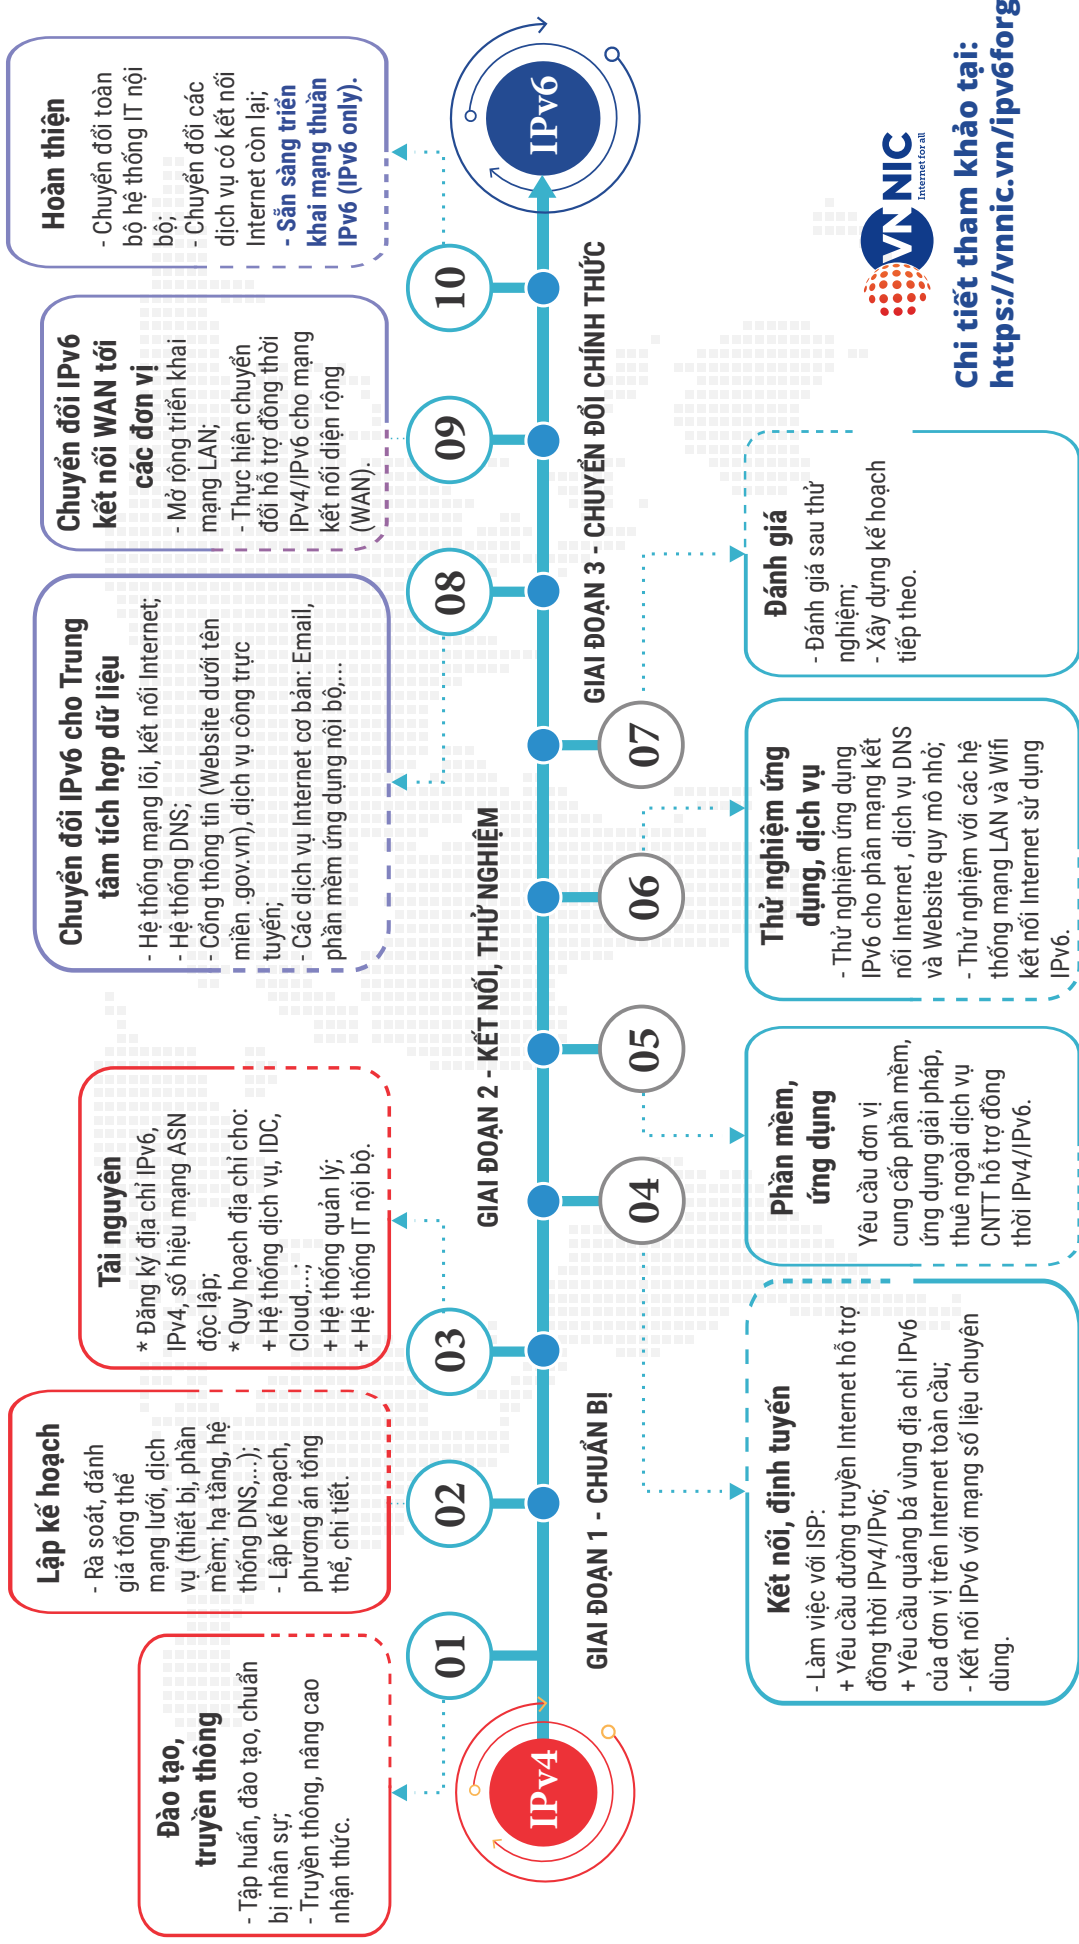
IPv4

01

Đào tạo, truyền thông
- Tập huấn, đào tạo, chuẩn bị nhân sự;
- Truyền thông, nâng cao nhận thức.

02

Lập kế hoạch
- Rà soát, đánh giá tổng thể mạng lưới, dịch vụ (thiết bị, phần mềm; hạ tầng, hệ thống DNS,...);
- Lập kế hoạch, phương án tổng thể, chi tiết.

03

Tài nguyên
* Đăng ký địa chỉ IPv6, IPv4, số hiệu mạng ASN độc lập;
* Quy hoạch địa chỉ cho:
+ Hệ thống dịch vụ, IDC, Cloud,...;
+ Hệ thống quản lý;
+ Hệ thống IT nội bộ.

GIAI ĐOẠN 1 - CHUẨN BỊ

04

Kết nối, định tuyến
- Làm việc với ISP:
+ Yêu cầu đường truyền Internet hỗ trợ đồng thời IPv4/IPv6;
+ Yêu cầu quảng bá vùng địa chỉ IPv6 của đơn vị trên Internet toàn cầu;
- Kết nối IPv6 với mạng số liệu chuyên dùng.

05

Phần mềm, ứng dụng
Yêu cầu đơn vị cung cấp phần mềm, ứng dụng giải pháp, thuê ngoài dịch vụ CNTT hỗ trợ đồng thời IPv4/IPv6.

GIAI ĐOẠN 2 - KẾT NỐI, THỬ NGHIỆM

06

Thử nghiệm ứng dụng, dịch vụ
- Thử nghiệm ứng dụng IPv6 cho phân mạng kết nối Internet , dịch vụ DNS và Website quy mô nhỏ;
- Thử nghiệm với các hệ thống mạng LAN và Wifi kết nối Internet sử dụng IPv6.

07

Đánh giá
- Đánh giá sau thử nghiệm;
- Xây dựng kế hoạch tiếp theo.

08

Chuyển đổi IPv6 cho Trung tâm tích hợp dữ liệu
- Hệ thống mạng lõi, kết nối Internet;
- Hệ thống DNS;
- Cổng thông tin (Website dưới tên miền .gov.vn), dịch vụ công trực tuyến;
- Các dịch vụ Internet cơ bản: Email, phần mềm ứng dụng nội bộ,...

GIAI ĐOẠN 3 - CHUYỂN ĐỔI CHÍNH THỨC

09

Chuyển đổi IPv6 kết nối WAN tới các đơn vị
- Mở rộng triển khai mạng LAN;
- Thực hiện chuyển đổi hỗ trợ đồng thời IPv4/IPv6 cho mạng kết nối diện rộng (WAN).

10

Hoàn thiện
- Chuyển đổi toàn bộ hệ thống IT nội bộ;
- Chuyển đổi các dịch vụ có kết nối Internet còn lại;
- Sẵn sàng triển khai mạng thuần IPv6 (IPv6 only).

IPv6

VNNIC Internet for all

Chi tiết tham khảo tại:
https://vnnic.vn/ipv6forg